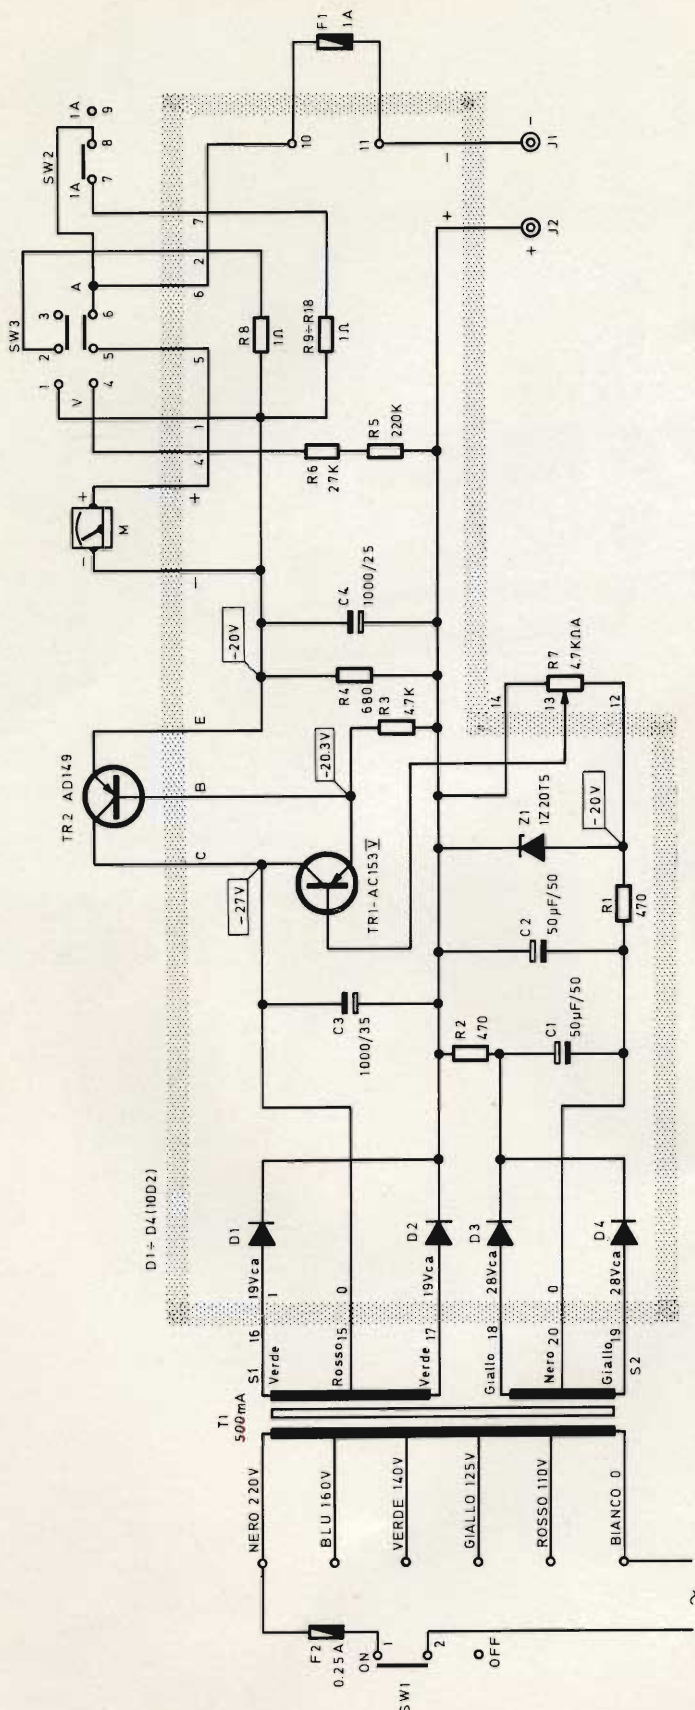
F1
1A
1A
9
8
SW2
1A
7
10
11
J1
SW3
3
2
A
6
1
V
4
5
2
7
6
R8
1Ω
R9÷R18
1Ω
5
M
+
-
4
1
R6
27K
R5
220K
-
+
C4
1000/25
-20V
R4
680
R3
47K
R7
4.7KΩA
14
13
12
TR2 AD149
E
B
C
-20.3V
-27V
TR1-AC153V
Z1
1Z20T5
-20V
C2
50μF/50
R1
470
C3
1000/35
R2
470
C1
50μF/50
D1÷D4(10D2)
D1
D2
D3
D4
19Vca
19Vca
28Vca
28Vca
1
0
0
16
15
17
18
20
19
S1
Verde
Rosso
Verde
Giallo
Nero
Giallo
S2
T1
500mA
NERO 220V
BLU 160V
VERDE 140V
GIALLO 125V
ROSSO 110V
BIANCO 0
F2
0.25A
ON
1
2
OFF
SW1
+
J2
~